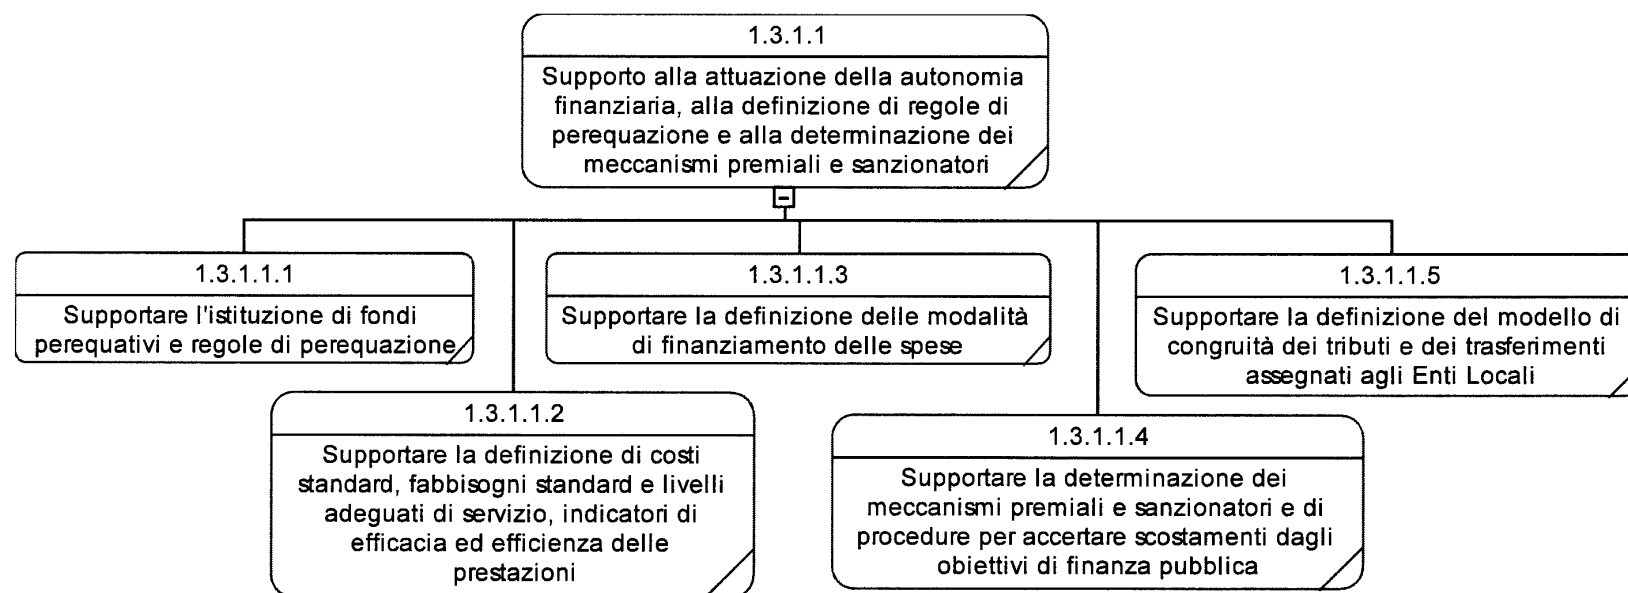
1.3.1.1
Supporto alla attuazione della autonomia finanziaria, alla definizione di regole di perequazione e alla determinazione dei meccanismi premiali e sanzionatori

1.3.1.1.1
Supportare l'istituzione di fondi perequativi e regole di perequazione

1.3.1.1.2
Supportare la definizione di costi standard, fabbisogni standard e livelli adeguati di servizio, indicatori di efficacia ed efficienza delle prestazioni

1.3.1.1.3
Supportare la definizione delle modalità di finanziamento delle spese

1.3.1.1.4
Supportare la determinazione dei meccanismi premiali e sanzionatori e di procedure per accertare scostamenti dagli obiettivi di finanza pubblica

1.3.1.1.5
Supportare la definizione del modello di congruità dei tributi e dei trasferimenti assegnati agli Enti Locali